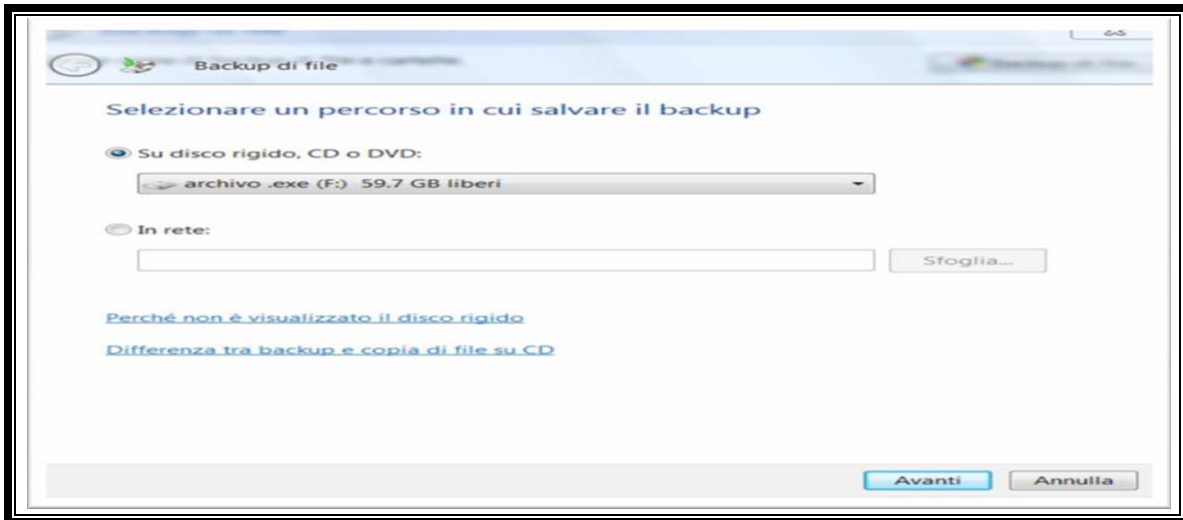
Backup di file

Selezionare un percorso in cui salvare il backup

Su disco rigido, CD o DVD:

archivio .exe (F:) 59.7 GB liberi

In rete:

Sfoglia...

Perché non è visualizzato il disco rigido

Differenza tra backup e copia di file su CD

Avanti

Annulla